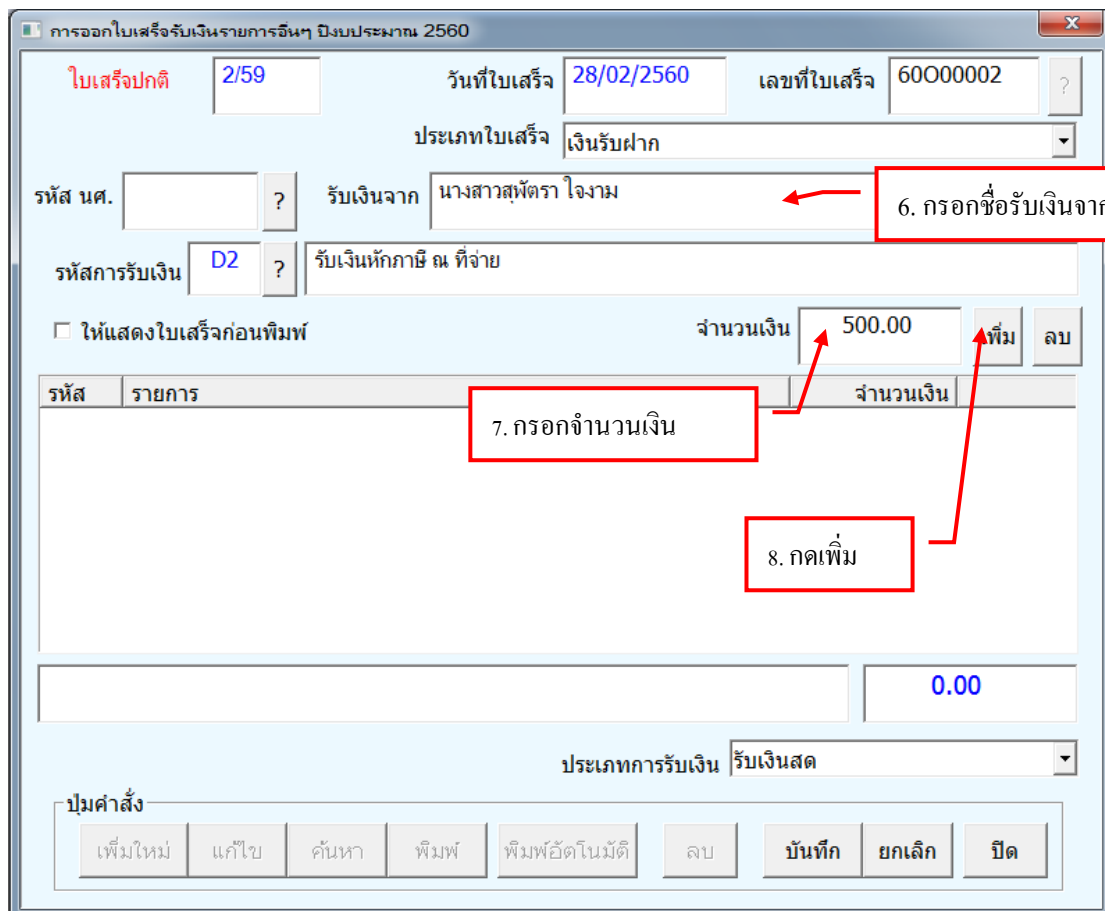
การออกใบเสร็จรับเงินรายการอื่นๆ ปีงบประมาณ 2560

ใบเสร็จปกติ 2/59 วันที่ใบเสร็จ 28/02/2560 เลขที่ใบเสร็จ 60O00002 ?

ประเภทใบเสร็จ เงินรับฝาก

รหัส นศ. ? รับเงินจาก นางสาวสุพัตรา ใจงาม

6. กรอกชื่อรับเงินจาก

รหัสการรับเงิน D2 ? รับเงินหักภาษี ณ ที่จ่าย

☐ ให้แสดงใบเสร็จก่อนพิมพ์ จำนวนเงิน 500.00 เพิ่ม ลบ

| รหัส | รายการ | จำนวนเงิน |
|---|---|---|

7. กรอกจำนวนเงิน

8. กดเพิ่ม

0.00

ประเภทการรับเงิน รับเงินสด

ปุ่มคำสั่ง

เพิ่มใหม่ แก้ไข ค้นหา พิมพ์ พิมพ์อัตโนมัติ ลบ บันทึก ยกเลิก ปิด